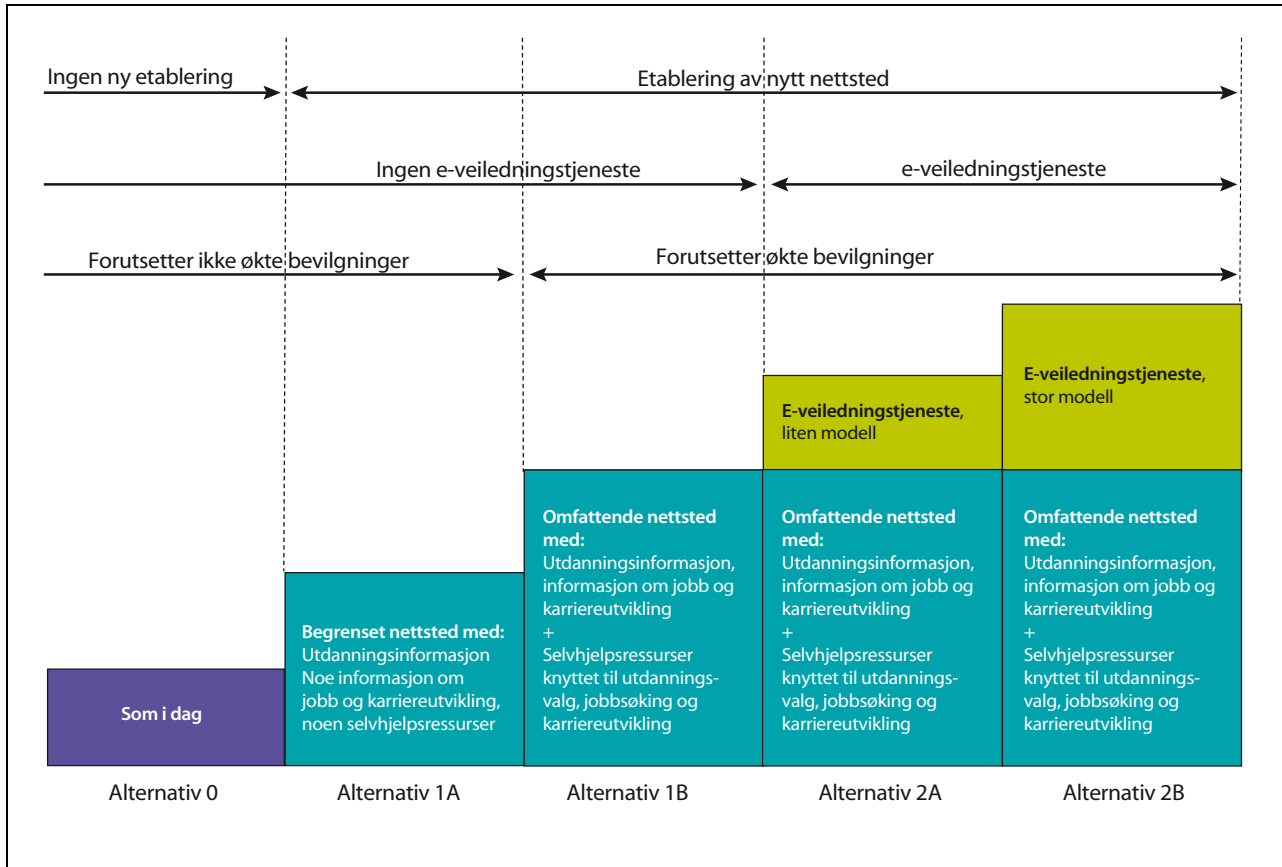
Ingen ny etablering

Etablering av nytt nettsted

Ingen e-veiledningstjeneste

e-veiledningstjeneste

Forutsetter ikke økte bevilgninger

Forutsetter økte bevilgninger

**E-veiledningstjeneste**, stor modell

**E-veiledningstjeneste**, liten modell

**Omfattende nettsted med:**
Utdanningsinformasjon, informasjon om jobb og karriereutvikling
+
Selvhjelpsressurser knyttet til utdanningsvalg, jobbsøking og karriereutvikling

**Omfattende nettsted med:**
Utdanningsinformasjon, informasjon om jobb og karriereutvikling
+
Selvhjelpsressurser knyttet til utdanningsvalg, jobbsøking og karriereutvikling

**Omfattende nettsted med:**
Utdanningsinformasjon, informasjon om jobb og karriereutvikling
+
Selvhjelpsressurser knyttet til utdanningsvalg, jobbsøking og karriereutvikling

**Begrenset nettsted med:**
Utdanningsinformasjon
Noe informasjon om jobb og karriereutvikling, noen selvhjelpsressurser

**Som i dag**

Alternativ 0

Alternativ 1A

Alternativ 1B

Alternativ 2A

Alternativ 2B